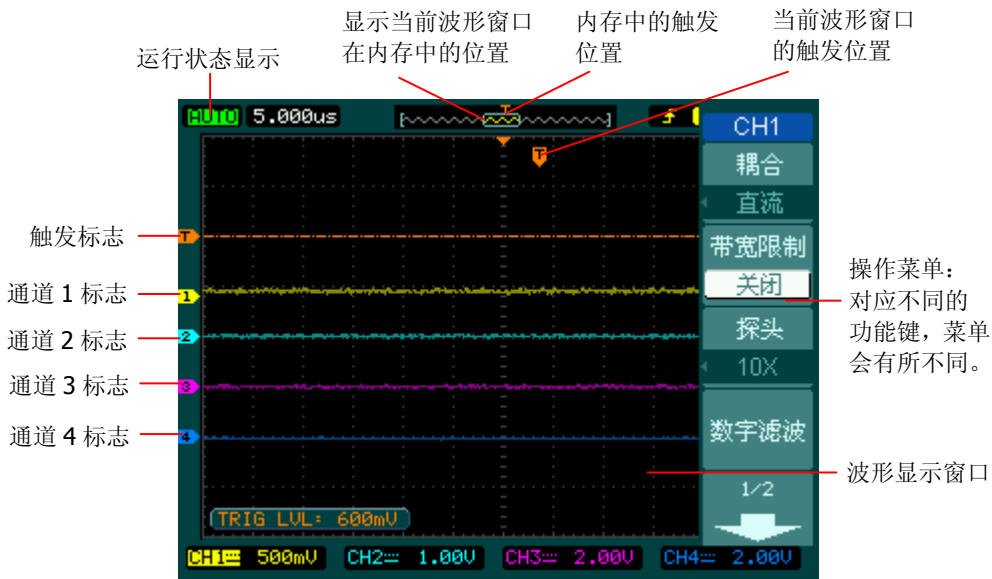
显示当前波形窗口在内存中的位置

内存中的触发位置

当前波形窗口的触发位置

运行状态显示

AUTO 5.000us

CH1

耦合

直流

带宽限制

关闭

探头

10X

数字滤波

1/2

触发标志

通道 1 标志

通道 2 标志

通道 3 标志

通道 4 标志

操作菜单：对应不同的功能键，菜单会有所不同。

波形显示窗口

TRIG LVL: 600mV

CH1 500mV CH2 1.00V CH3 2.00V CH4 2.00V